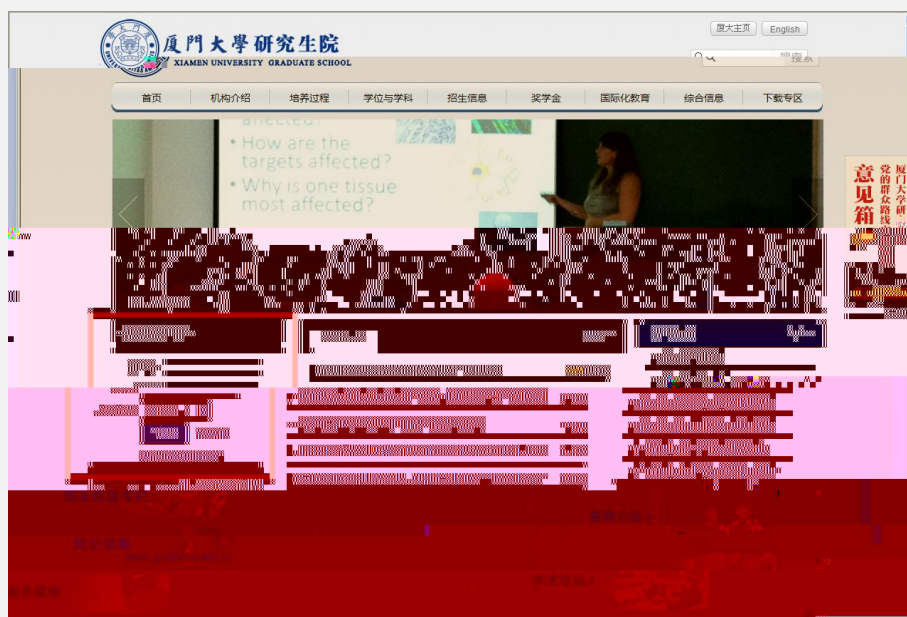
厦大主页 English

厦門大學研究生院
XIAMEN UNIVERSITY GRADUATE SCHOOL

搜索

首页 机构介绍 培养过程 学位与学科 招生信息 奖学金 国际化教育 综合信息 下载专区

affected?
• How are the targets affected?
• Why is one tissue most affected?

意见箱
厦门大学研
党的群众路线

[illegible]